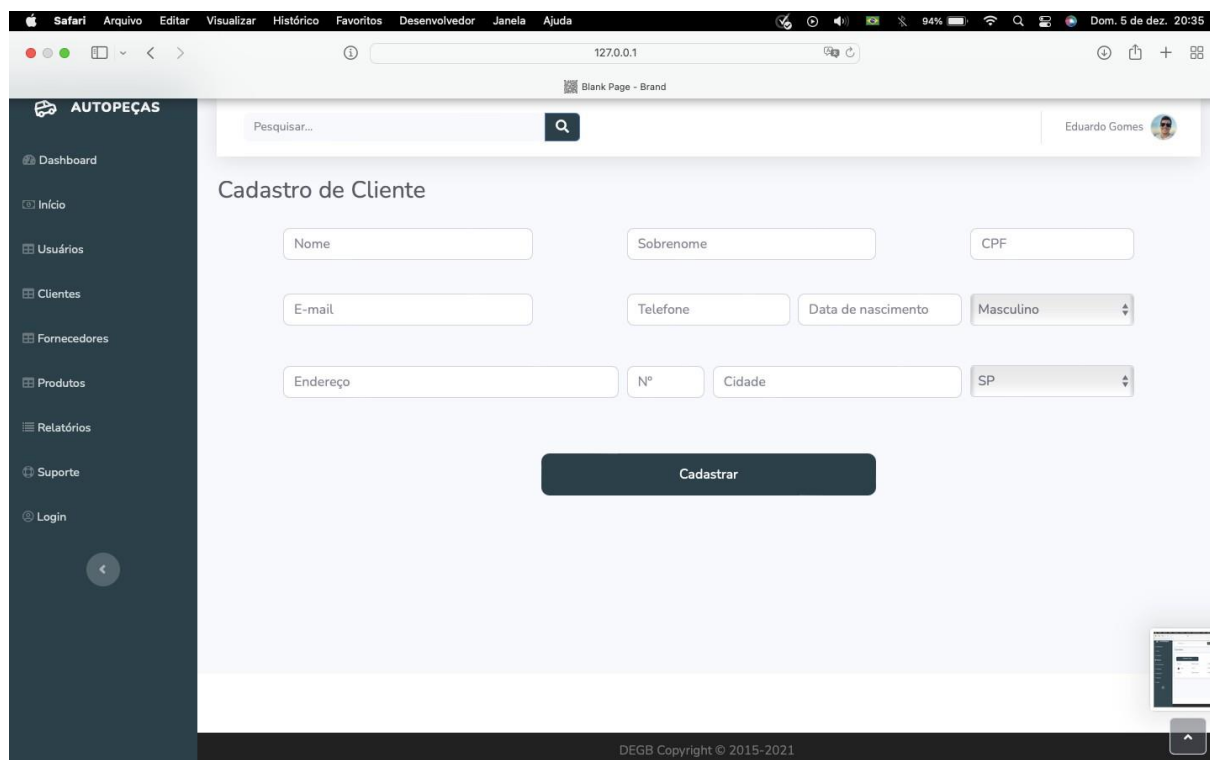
Safari Arquivo Editar Visualizar Histórico Favoritos Desenvolvedor Janela Ajuda 94% Dom. 5 de dez. 20:35

127.0.0.1

Blank Page - Brand

AUTOPEÇAS

Pesquisar...

Eduardo Gomes

Dashboard

Início

Usuários

Clientes

Fornecedores

Produtos

Relatórios

Suporte

Login

Cadastro de Cliente

Nome

Sobrenome

CPF

E-mail

Telefone

Data de nascimento

Masculino

Endereço

Nº

Cidade

SP

Cadastrar

DEGB Copyright © 2015-2021